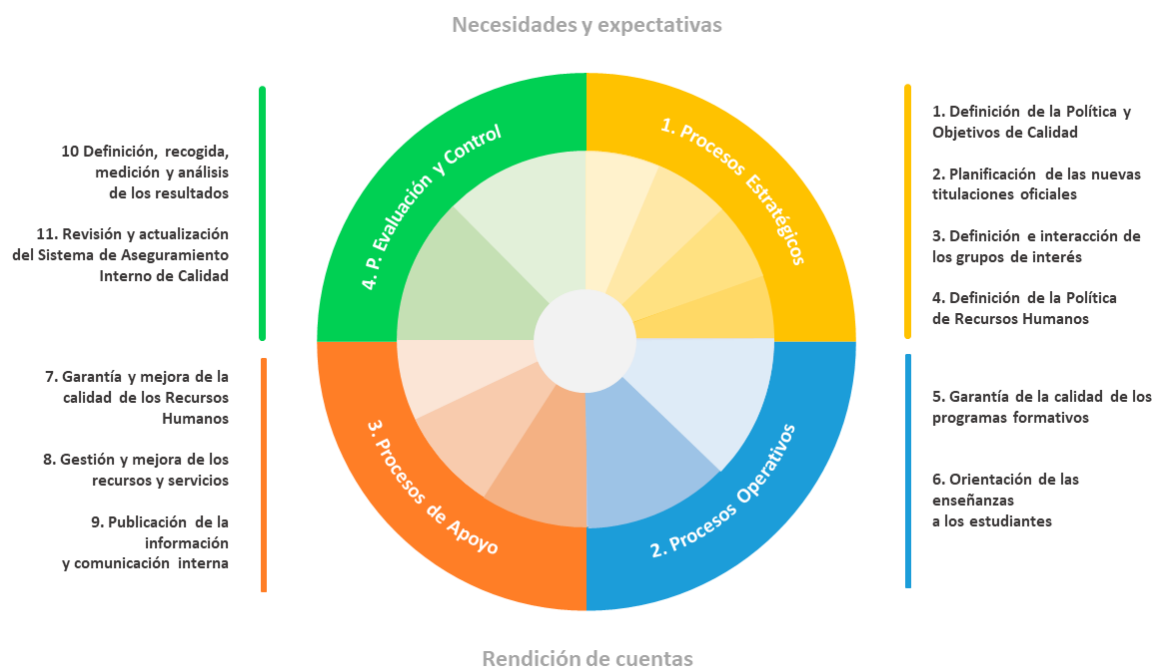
Necesidades y expectativas

10 Definición, recogida, medición y análisis de los resultados

11. Revisión y actualización del Sistema de Aseguramiento Interno de Calidad

7. Garantía y mejora de la calidad de los Recursos Humanos

8. Gestión y mejora de los recursos y servicios

9. Publicación de la información y comunicación interna

4. P. Evaluación y Control

1. Procesos Estratégicos

3. Procesos de Apoyo

2. Procesos Operativos

1. Definición de la Política y Objetivos de Calidad

2. Planificación de las nuevas titulaciones oficiales

3. Definición e interacción de los grupos de interés

4. Definición de la Política de Recursos Humanos

5. Garantía de la calidad de los programas formativos

6. Orientación de las enseñanzas a los estudiantes

Rendición de cuentas